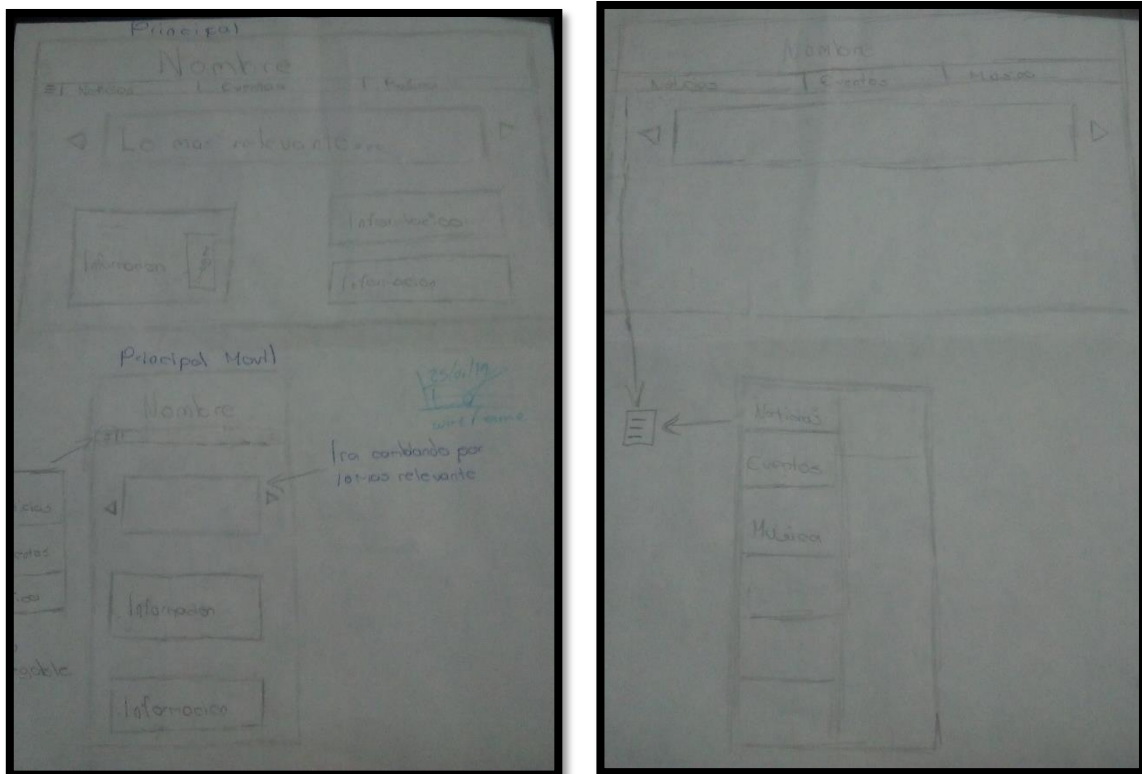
Principal

Nombre

Noticias | Eventos | Musica

Lo mas relevante...

Informacion

Informacion

Informacion

Principal Movil

25/04/19
wireframe

Nombre

Ira cambiando por lo mas relevante

ticias

ntos

ica

Informacion

Informacion

eable

Nombre

Noticias | Eventos | Musica

Noticias

Eventos

Musica